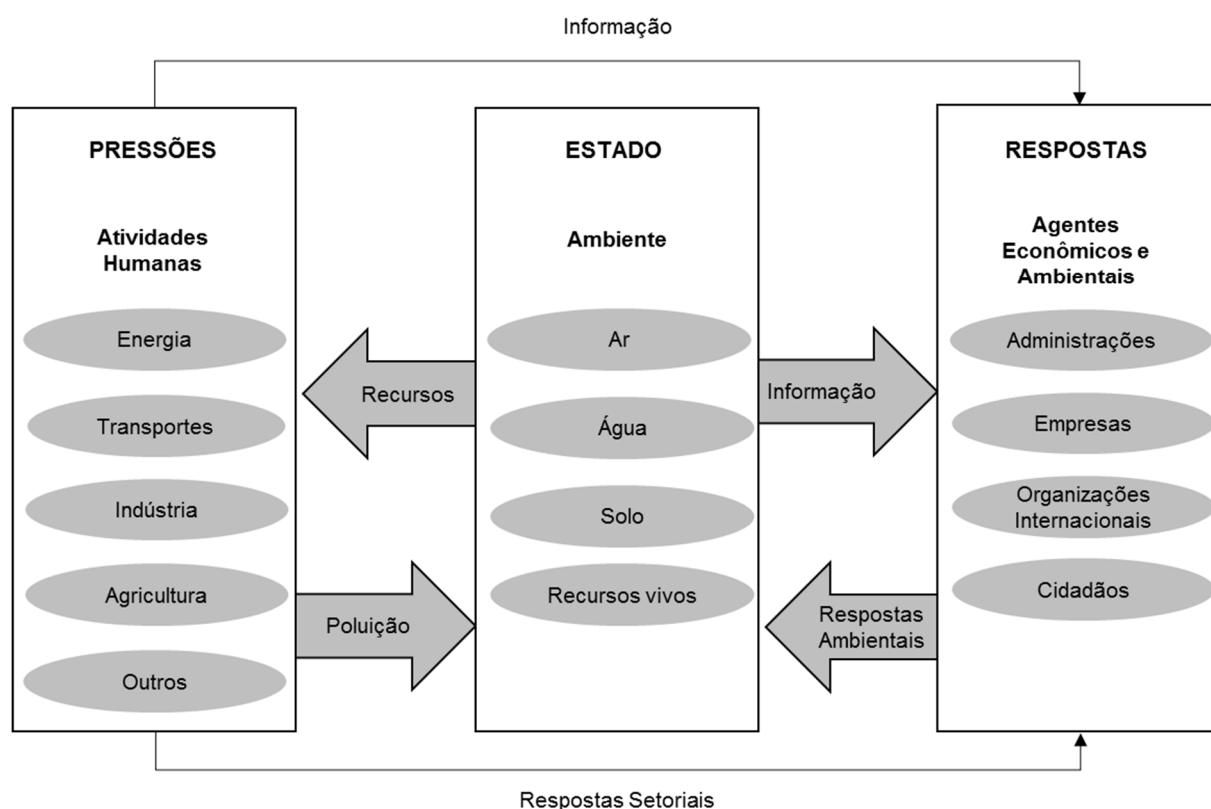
Informação

PRESSÕES

Atividades Humanas

Energia

Transportes

Indústria

Agricultura

Outros

Recursos

Poluição

ESTADO

Ambiente

Ar

Água

Solo

Recursos vivos

Informação

Respostas Ambientais

RESPOSTAS

Agentes Econômicos e Ambientais

Administrações

Empresas

Organizações Internacionais

Cidadãos

Respostas Setoriais